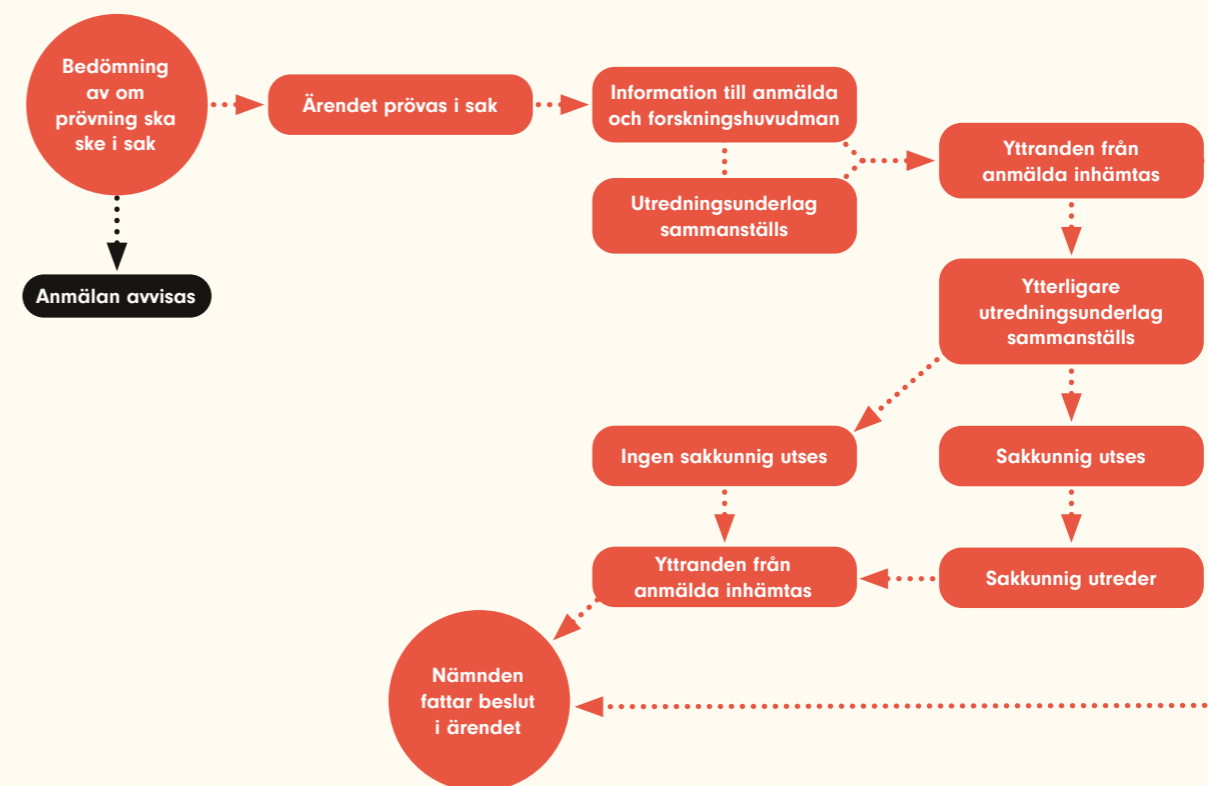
Bedömning av om prövning ska ske i sak

Anmälan avvisas

Ärendet prövas i sak

Information till anmälda och forskningshuvudman

Utredningsunderlag sammanställs

Yttranden från anmälda inhämtas

Ytterligare utredningsunderlag sammanställs

Ingen sakkunnig utses

Sakkunnig utses

Yttranden från anmälda inhämtas

Sakkunnig utreder

Nämnden fattar beslut i ärendet